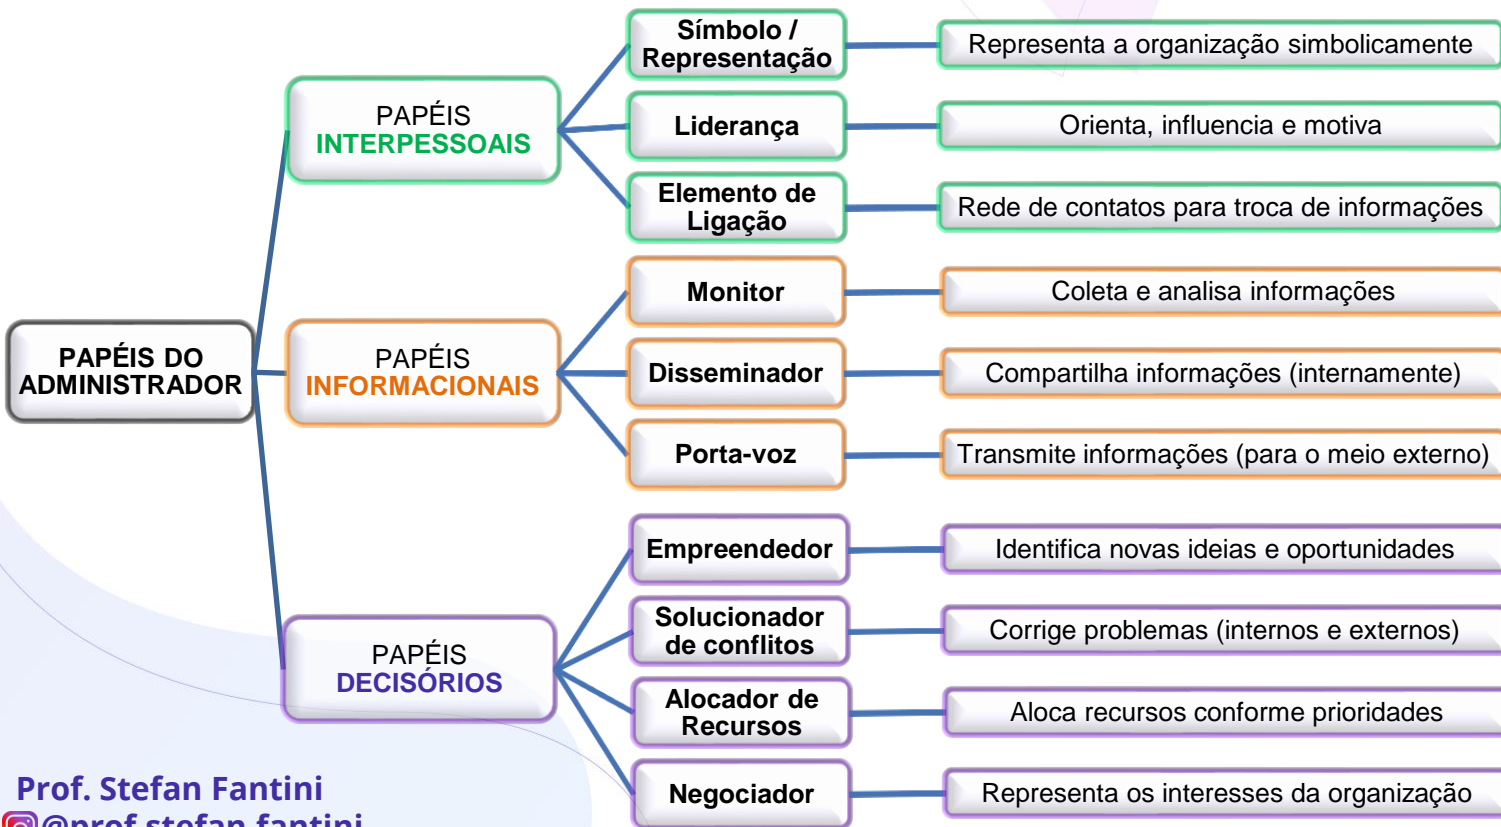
PAPÉIS DO ADMINISTRADOR

PAPÉIS INTERPESSOAIS

Símbolo / Representação
Representa a organização simbolicamente

Liderança
Orienta, influencia e motiva

Elemento de Ligação
Rede de contatos para troca de informações

PAPÉIS INFORMACIONAIS

Monitor
Coleta e analisa informações

Disseminador
Compartilha informações (internamente)

Porta-voz
Transmite informações (para o meio externo)

PAPÉIS DECISÓRIOS

Empreendedor
Identifica novas ideias e oportunidades

Solucionador de conflitos
Corrige problemas (internos e externos)

Alocador de Recursos
Aloca recursos conforme prioridades

Negociador
Representa os interesses da organização

Prof. Stefan Fantini
@prof.stefan.fantini